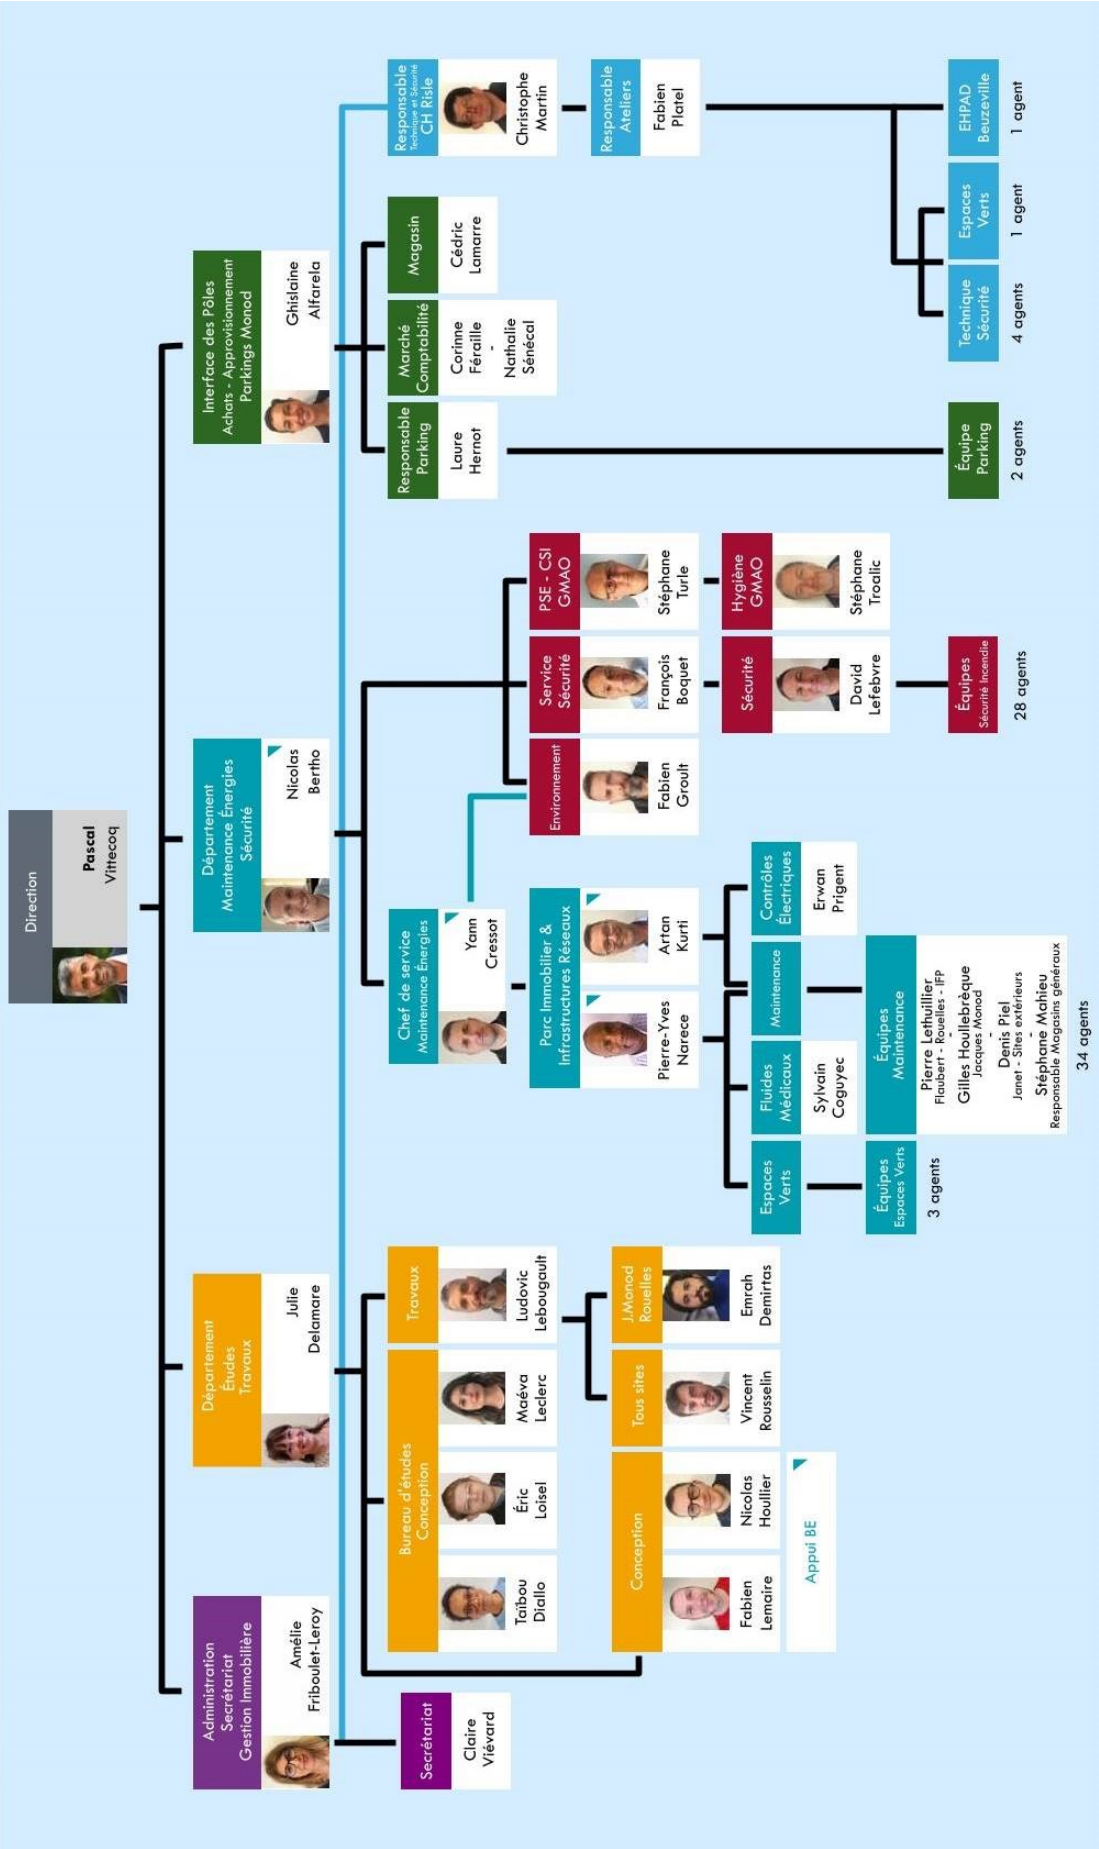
Direction
Pascal Vittecoq

Administration Secrétariat Gestion Immobilière
Amélie Friboulet-Leroy

Secrétariat
Claire Viévard

Département Études Travaux
Julie Delamare

Bureau d'études Conception
Taïbou Diallo
Éric Loisel
Maéva Leclerc

Travaux
Ludovic Lebougault

Conception
Fabien Lemaire
Nicolas Houllier

Appui BE

Tous sites
Vincent Rousselin

J.Monod Rouelles
Emrah Demirtas

Département Maintenance Énergies Sécurité
Nicolas Bertho

Chef de service Maintenance Énergies
Yann Cressot

Parc Immobilier & Infrastructures Réseaux
Pierre-Yves Narece
Artan Kurti

Espaces Verts
Équipes Espaces Verts
3 agents

Fluides Médicaux
Sylvain Coguyec

Maintenance
Équipes Maintenance
Pierre Lethuillier
Flaubert - Rouelles - IFP
Gilles Houllebrèque
Jacques Monod
-
Denis Piel
Janet - Sites extérieurs
-
Stéphane Mahieu
Responsable Magasins généraux
34 agents

Contrôles Électriques
Erwan Prigent

Environnement
Fabien Groult

Service Sécurité
François Boquet

Sécurité
David Lefebvre

Équipes Sécurité Incendie
28 agents

PSE - CSI GMAO
Stéphane Turle

Hygiène GMAO
Stéphane Troalic

Interface des Pôles Achats - Approvisionnement Parkings Monod
Ghislaine Alfarela

Responsable Parking
Laure Hernot

Équipe Parking
2 agents

Marché Comptabilité
Corinne Féraille
-
Nathalie Sénécal

Magasin
Cédric Lamarre

Responsable Technique et Sécurité CH Risle
Christophe Martin

Responsable Ateliers
Fabien Platel

Technique Sécurité
4 agents

Espaces Verts
1 agent

EHPAD Beuzeville
1 agent